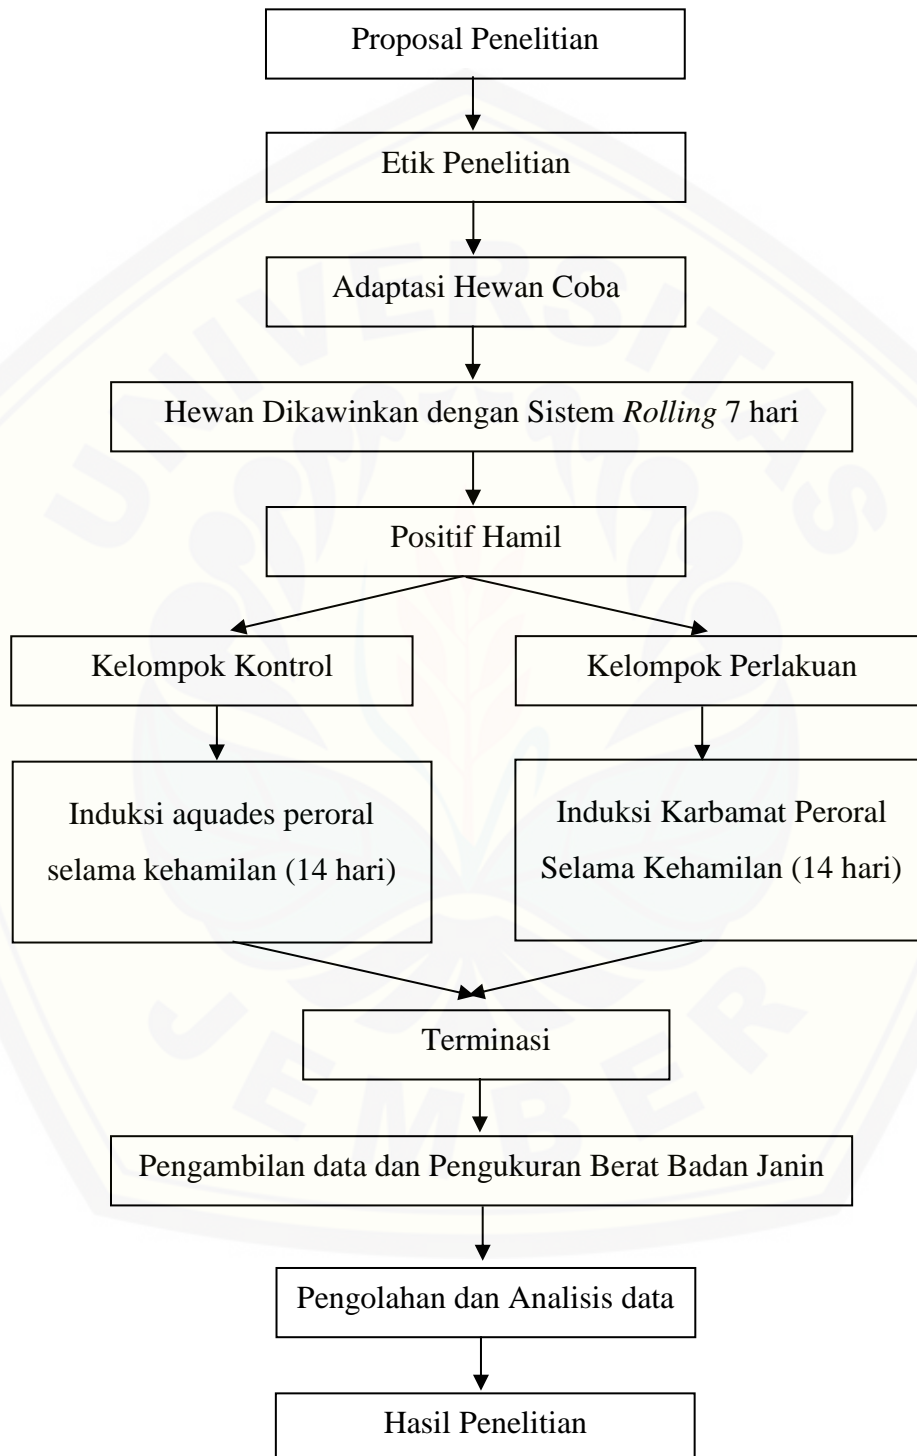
Proposal Penelitian

Etik Penelitian

Adaptasi Hewan Coba

Hewan Dikawinkan dengan Sistem *Rolling* 7 hari

Positif Hamil

Kelompok Kontrol

Kelompok Perlakuan

Induksi aquades peroral selama kehamilan (14 hari)

Induksi Karbamat Peroral Selama Kehamilan (14 hari)

Terminasi

Pengambilan data dan Pengukuran Berat Badan Janin

Pengolahan dan Analisis data

Hasil Penelitian